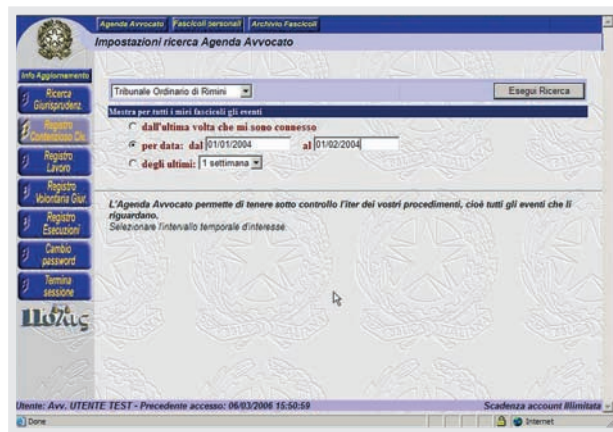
Agenda Avvocato | Fascicoli personali | Archivio Fascicoli

Impostazioni ricerca Agenda Avvocato

Info Aggiornamento

Ricerca Giurisprudenz.

Registro Contenzioso Civ.

Registro Lavoro

Registro Volontaria Giur.

Registro Esecuzioni

Cambio password

Termina sessione

Πολις

Tribunale Ordinario di Rimini

Esegui Ricerca

Mostra per tutti i miei fascicoli gli eventi

dall'ultima volta che mi sono connesso

per data: dal 01/01/2004 al 01/02/2004

degli ultimi: 1 settimana

L'Agenda Avvocato permette di tenere sotto controllo l'iter dei vostri procedimenti, cioè tutti gli eventi che li riguardano.
Selezionare l'intervallo temporale d'interesse.

Utente: Avv. UTENTE TEST - Precedente accesso: 06/03/2006 15:50:59

Scadenza account illimitata

Done

Internet